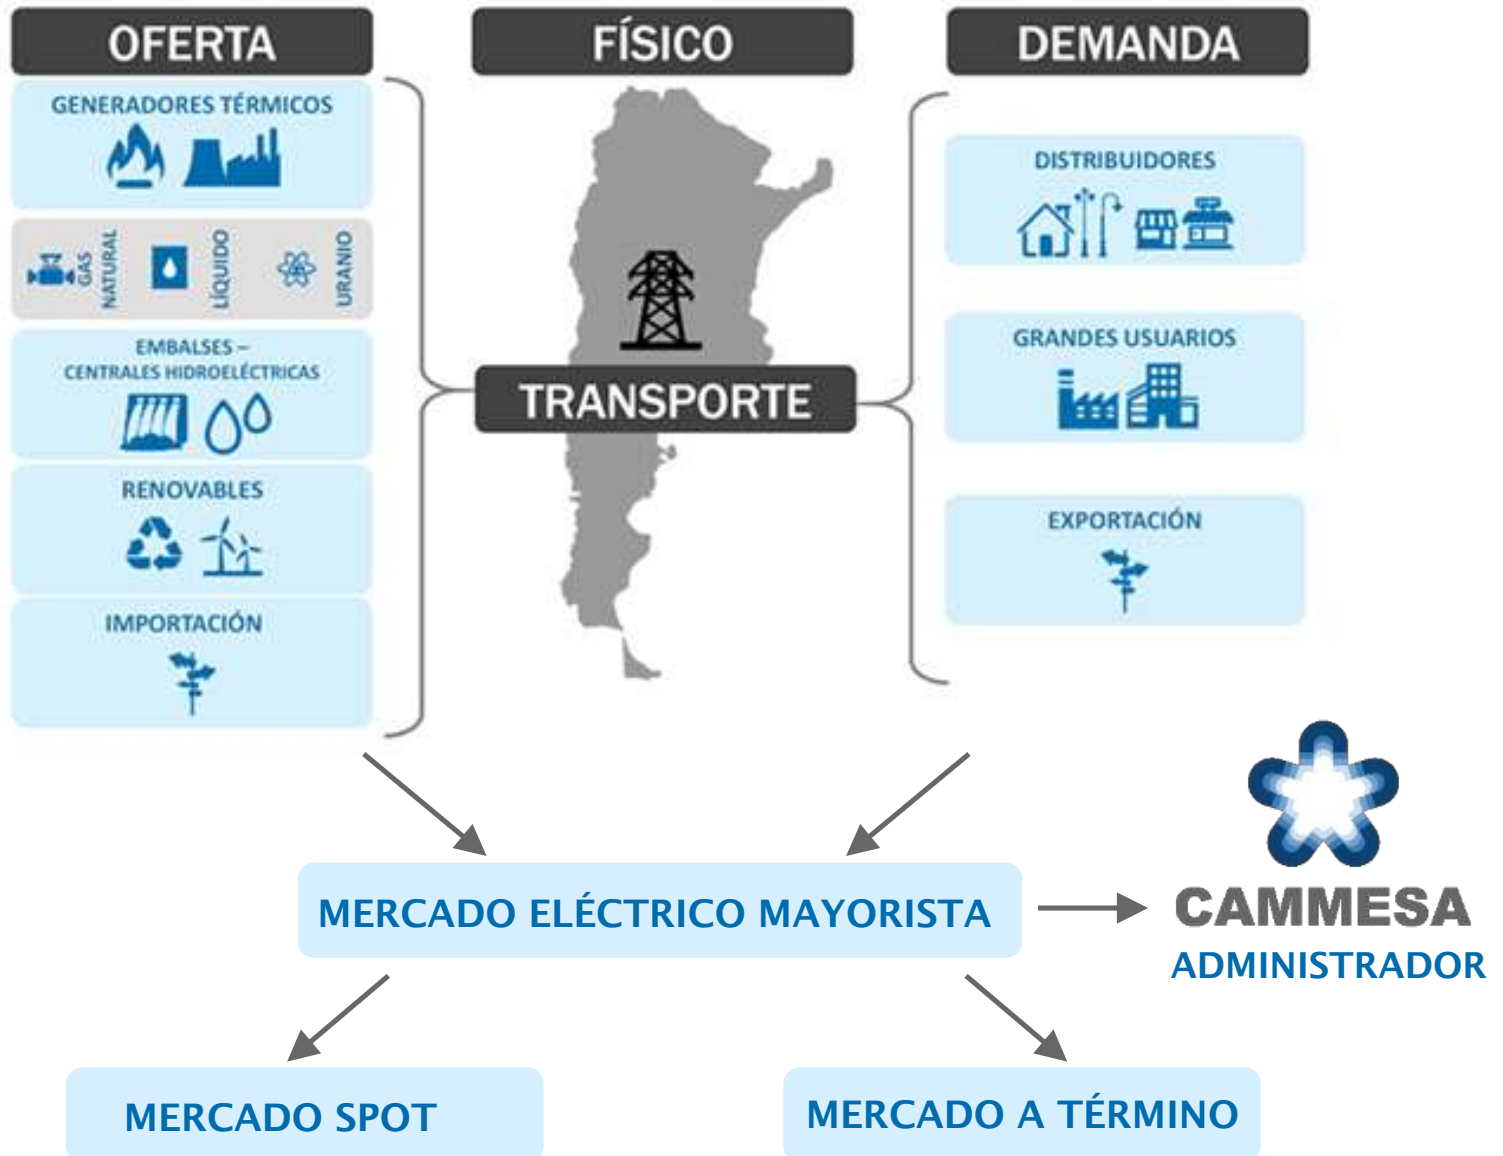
OFERTA

FÍSICO

DEMANDA

GENERADORES TÉRMICOS

GAS NATURAL

LÍQUIDO

URANIO

EMBALSES – CENTRALES HIDROELÉCTRICAS

RENOVABLES

IMPORTACIÓN

TRANSPORTE

DISTRIBUIDORES

GRANDES USUARIOS

EXPORTACIÓN

MERCADO ELÉCTRICO MAYORISTA

CAMMESA
ADMINISTRADOR

MERCADO SPOT

MERCADO A TÉRMINO